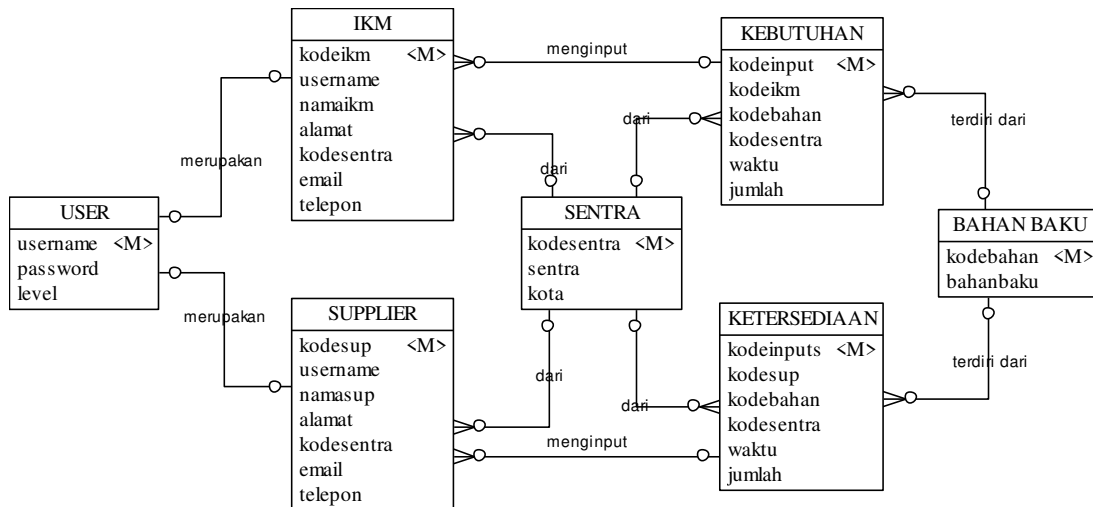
IKM
kodeikm <M>
username
namaikm
alamat
kodesentra
email
telepon

menginput

KEBUTUHAN
kodeinput <M>
kodeikm
kodebahan
kodesentra
waktu
jumlah

dari

terdiri dari

merupakan

dari

USER
username <M>
password
level

SENTRA
kodesentra <M>
sentra
kota

BAHAN BAKU
kodebahan <M>
bahanbaku

merupakan

SUPPLIER
kodesup <M>
username
namasup
alamat
kodesentra
email
telepon

KETERSEDIAAN
kodeinputs <M>
kodesup
kodebahan
kodesentra
waktu
jumlah

terdiri dari

dari

dari

menginput